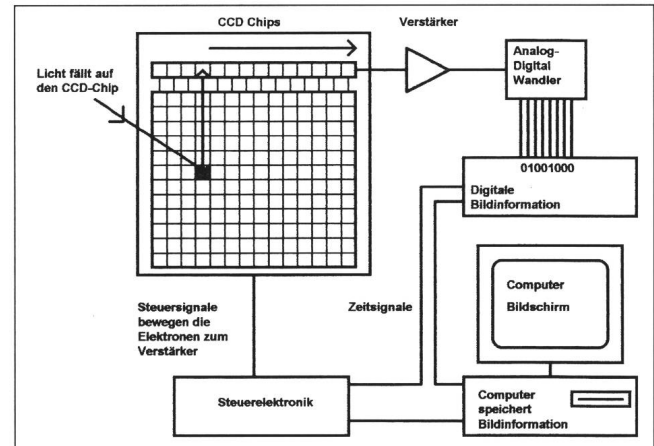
CCD Chips

Verstärker

Analog-Digital Wandler

Licht fällt auf den CCD-Chip

01001000

Digitale Bildinformation

Computer Bildschirm

Zeitsignale

Steuersignale bewegen die Elektronen zum Verstärker

Steuerelektronik

Computer speichert Bildinformation